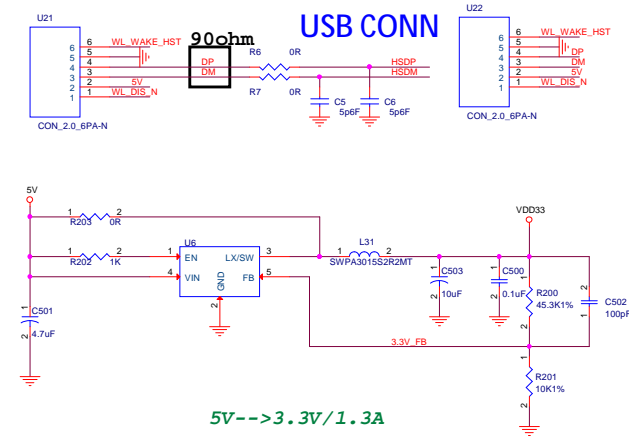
U21
6
5
4
3
2
1
WL_WAKE_HST
90ohm
DP
DM
5V
WL_DIS_N
CON_2.0_6PA-N
R6
0R
R7
0R
USB CONN
HSDP
HSDM
C5
5p6F
C6
5p6F
U22
6
5
4
3
2
1
WL_WAKE_HST
DP
DM
5V
WL_DIS_N
CON_2.0_6PA-N

5V
1
R203
2
0R
1
R202
2
1K
U6
EN
VIN
GND
LX/SW
FB
3
4
5
1
L31
2
SWPA3015S2R2MT
VDD33
C503
10uF
C500
0.1uF
R200
45.3K1%
C502
100pF
C501
4.7uF
3.3V_FB
R201
10K1%
1
2
5V-->3.3V/1.3A